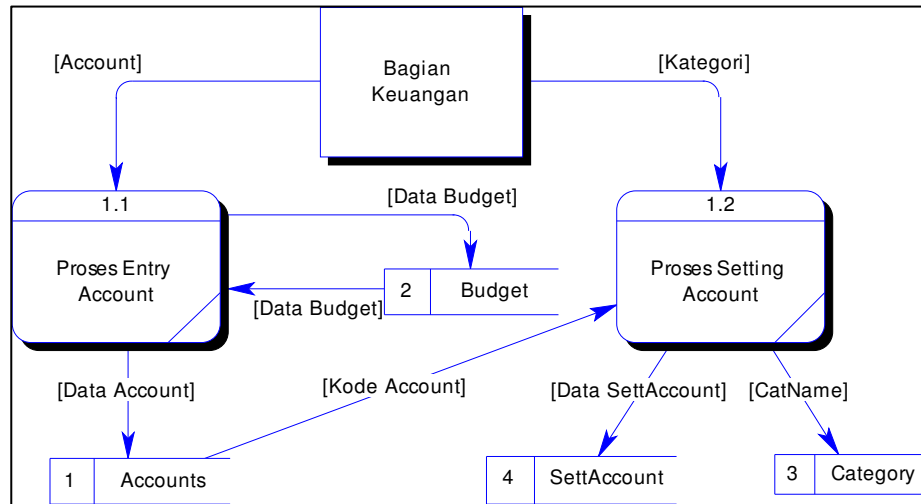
[Account]

Bagian Keuangan

[Kategori]

1.1

Proses Entry Account

[Data Budget]

2 Budget

[Data Budget]

1.2

Proses Setting Account

[Data Account]

[Kode Account]

[Data SettAccount]

[CatName]

1 Accounts

4 SettAccount

3 Category